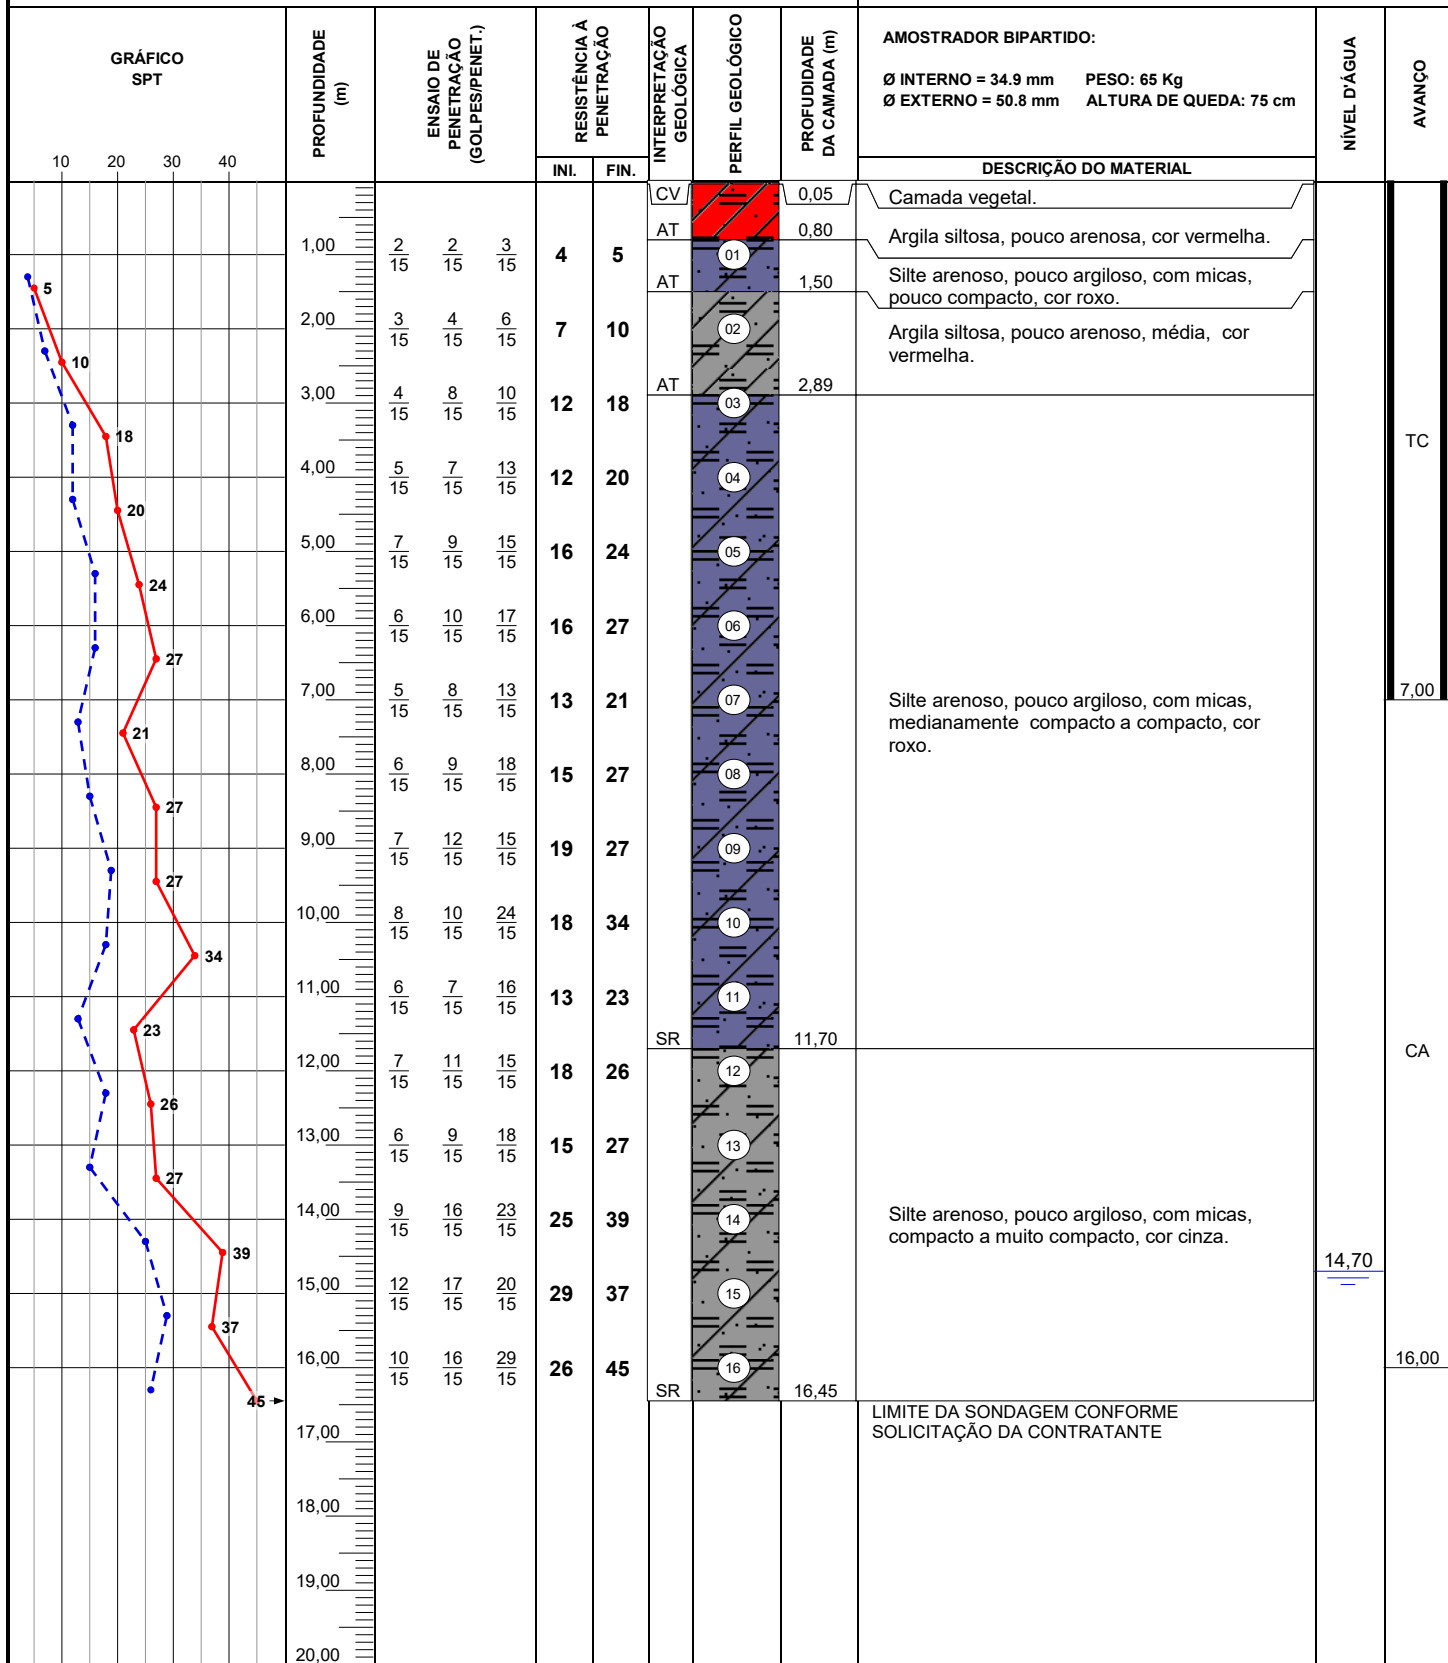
GRÁFICO SPT

10 20 30 40

PROFUNDIDADE (m)

ENSAIO DE PENETRAÇÃO (GOLPES/PENET.)

RESISTÊNCIA À PENETRAÇÃO

INI. FIN.

INTERPRETAÇÃO GEOLÓGICA

PERFIL GEOLÓGICO

PROFUDIDADE DA CAMADA (m)

AMOSTRADOR BIPARTIDO:

Ø INTERNO = 34.9 mm PESO: 65 Kg
Ø EXTERNO = 50.8 mm ALTURA DE QUEDA: 75 cm

DESCRIÇÃO DO MATERIAL

NÍVEL D'ÁGUA

AVANÇO

| Gráfico | Profundidade | Ensaio | | | INI. | FIN. | Interp. | Perfil | Prof. camada | Descrição |
|---|---|---|---|---|---|---|---|---|---|---|
| | | | | | | | CV | | 0,05 | Camada vegetal. |
| | | | | | | | AT | | 0,80 | Argila siltosa, pouco arenosa, cor vermelha. |
| 5 | 1,00 | $\frac{2}{15}$ | $\frac{2}{15}$ | $\frac{3}{15}$ | 4 | 5 | AT | 01 | 1,50 | Silte arenoso, pouco argiloso, com micas, pouco compacto, cor roxo. |
| 10 | 2,00 | $\frac{3}{15}$ | $\frac{4}{15}$ | $\frac{6}{15}$ | 7 | 10 | | 02 | | Argila siltosa, pouco arenoso, média, cor vermelha. |
| 18 | 3,00 | $\frac{4}{15}$ | $\frac{8}{15}$ | $\frac{10}{15}$ | 12 | 18 | AT | 03 | 2,89 | |
| 20 | 4,00 | $\frac{5}{15}$ | $\frac{7}{15}$ | $\frac{13}{15}$ | 12 | 20 | | 04 | | |
| 24 | 5,00 | $\frac{7}{15}$ | $\frac{9}{15}$ | $\frac{15}{15}$ | 16 | 24 | | 05 | | |
| 27 | 6,00 | $\frac{6}{15}$ | $\frac{10}{15}$ | $\frac{17}{15}$ | 16 | 27 | | 06 | | |
| 21 | 7,00 | $\frac{5}{15}$ | $\frac{8}{15}$ | $\frac{13}{15}$ | 13 | 21 | | 07 | | Silte arenoso, pouco argiloso, com micas, medianamente compacto a compacto, cor roxo. |
| 27 | 8,00 | $\frac{6}{15}$ | $\frac{9}{15}$ | $\frac{18}{15}$ | 15 | 27 | | 08 | | |
| 27 | 9,00 | $\frac{7}{15}$ | $\frac{12}{15}$ | $\frac{15}{15}$ | 19 | 27 | | 09 | | |
| 34 | 10,00 | $\frac{8}{15}$ | $\frac{10}{15}$ | $\frac{24}{15}$ | 18 | 34 | | 10 | | |
| 23 | 11,00 | $\frac{6}{15}$ | $\frac{7}{15}$ | $\frac{16}{15}$ | 13 | 23 | SR | 11 | 11,70 | |
| 26 | 12,00 | $\frac{7}{15}$ | $\frac{11}{15}$ | $\frac{15}{15}$ | 18 | 26 | | 12 | | |
| 27 | 13,00 | $\frac{6}{15}$ | $\frac{9}{15}$ | $\frac{18}{15}$ | 15 | 27 | | 13 | | |
| 39 | 14,00 | $\frac{9}{15}$ | $\frac{16}{15}$ | $\frac{23}{15}$ | 25 | 39 | | 14 | | Silte arenoso, pouco argiloso, com micas, compacto a muito compacto, cor cinza. |
| 37 | 15,00 | $\frac{12}{15}$ | $\frac{17}{15}$ | $\frac{20}{15}$ | 29 | 37 | | 15 | | |
| 45 | 16,00 | $\frac{10}{15}$ | $\frac{16}{15}$ | $\frac{29}{15}$ | 26 | 45 | SR | 16 | 16,45 | |

17,00
18,00
19,00
20,00

LIMITE DA SONDAGEM CONFORME SOLICITAÇÃO DA CONTRATANTE

14,70

TC
7,00
CA
16,00